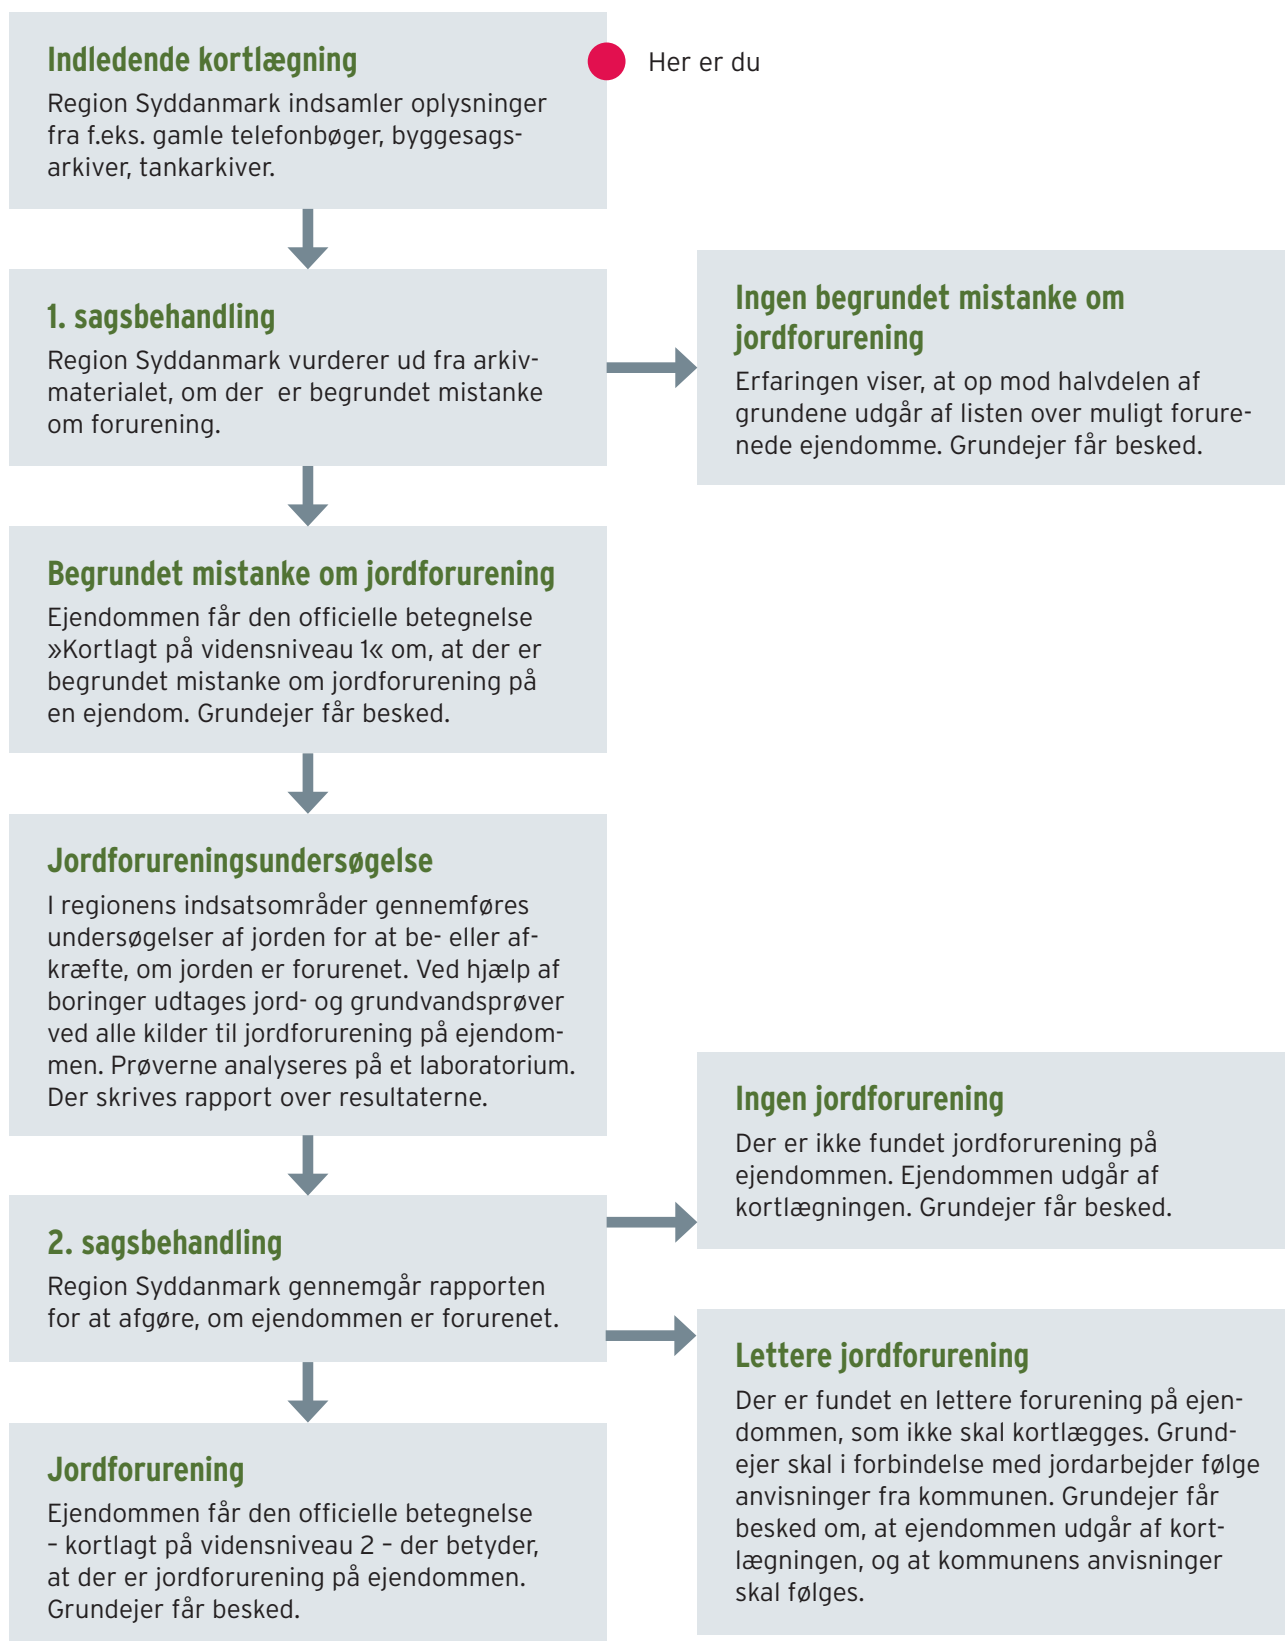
Indledende kortlægning
Region Syddanmark indsamler oplysninger fra f.eks. gamle telefonbøger, byggesagsarkiver, tankarkiver.

Her er du

1. sagsbehandling
Region Syddanmark vurderer ud fra arkivmaterialet, om der er begrundet mistanke om forurening.

Ingen begrundet mistanke om jordforurening
Erfaringen viser, at op mod halvdelen af grundene udgår af listen over muligt forurenede ejendomme. Grundejer får besked.

Begrundet mistanke om jordforurening
Ejendommen får den officielle betegnelse »Kortlagt på vidensniveau 1« om, at der er begrundet mistanke om jordforurening på en ejendom. Grundejer får besked.

Jordforureningsundersøgelse
I regionens indsatsområder gennemføres undersøgelser af jorden for at be- eller afkræfte, om jorden er forurenet. Ved hjælp af boringer udtages jord- og grundvandsprøver ved alle kilder til jordforurening på ejendommen. Prøverne analyseres på et laboratorium. Der skrives rapport over resultaterne.

Ingen jordforurening
Der er ikke fundet jordforurening på ejendommen. Ejendommen udgår af kortlægningen. Grundejer får besked.

2. sagsbehandling
Region Syddanmark gennemgår rapporten for at afgøre, om ejendommen er forurenet.

Lettere jordforurening
Der er fundet en lettere forurening på ejendommen, som ikke skal kortlægges. Grundejer skal i forbindelse med jordarbejder følge anvisninger fra kommunen. Grundejer får besked om, at ejendommen udgår af kortlægningen, og at kommunens anvisninger skal følges.

Jordforurening
Ejendommen får den officielle betegnelse – kortlagt på vidensniveau 2 – der betyder, at der er jordforurening på ejendommen. Grundejer får besked.